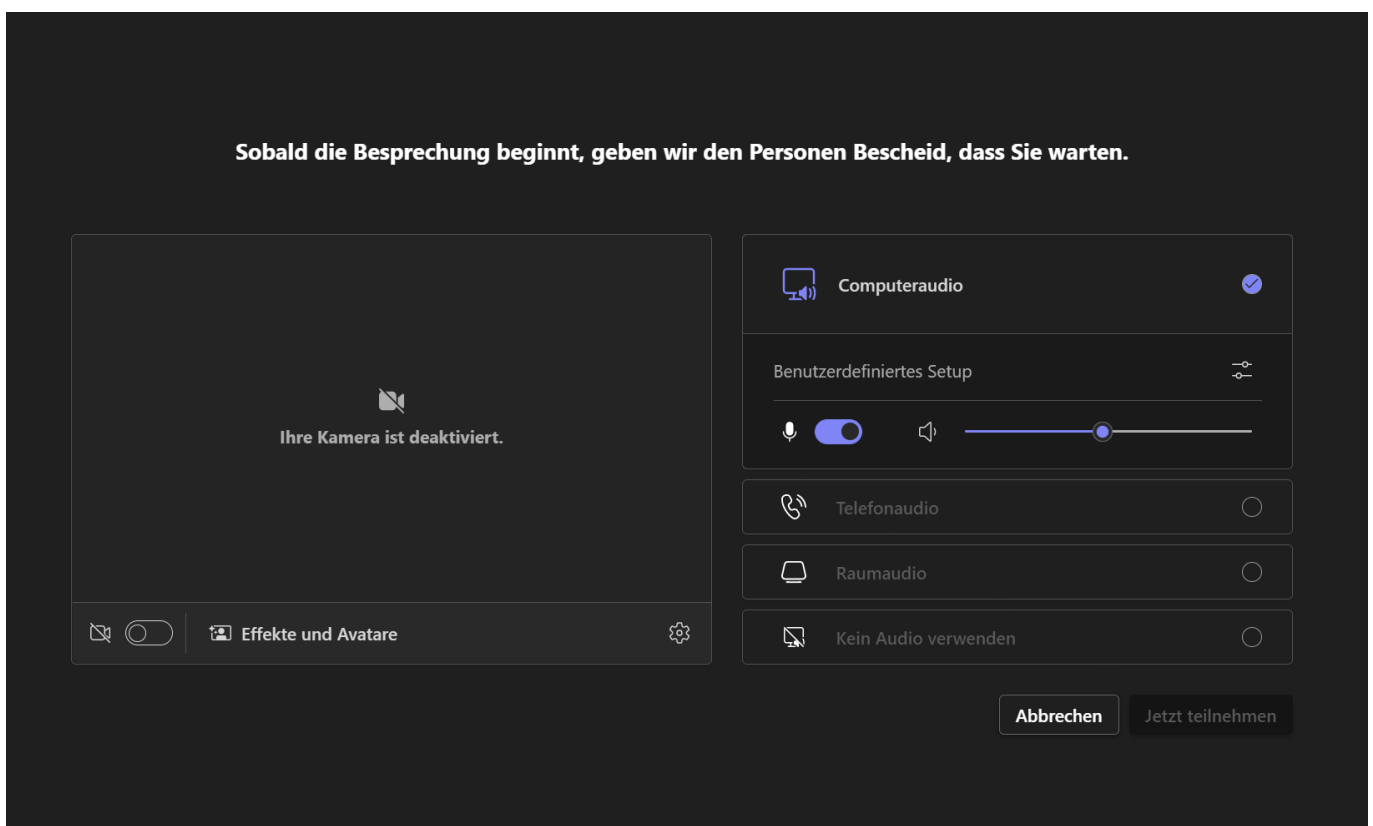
Sobald die Besprechung beginnt, geben wir den Personen Bescheid, dass Sie warten.

Ihre Kamera ist deaktiviert.

Effekte und Avatare

Computeraudio

Benutzerdefiniertes Setup

Telefonaudio

Raumaudio

Kein Audio verwenden

Abbrechen

Jetzt teilnehmen